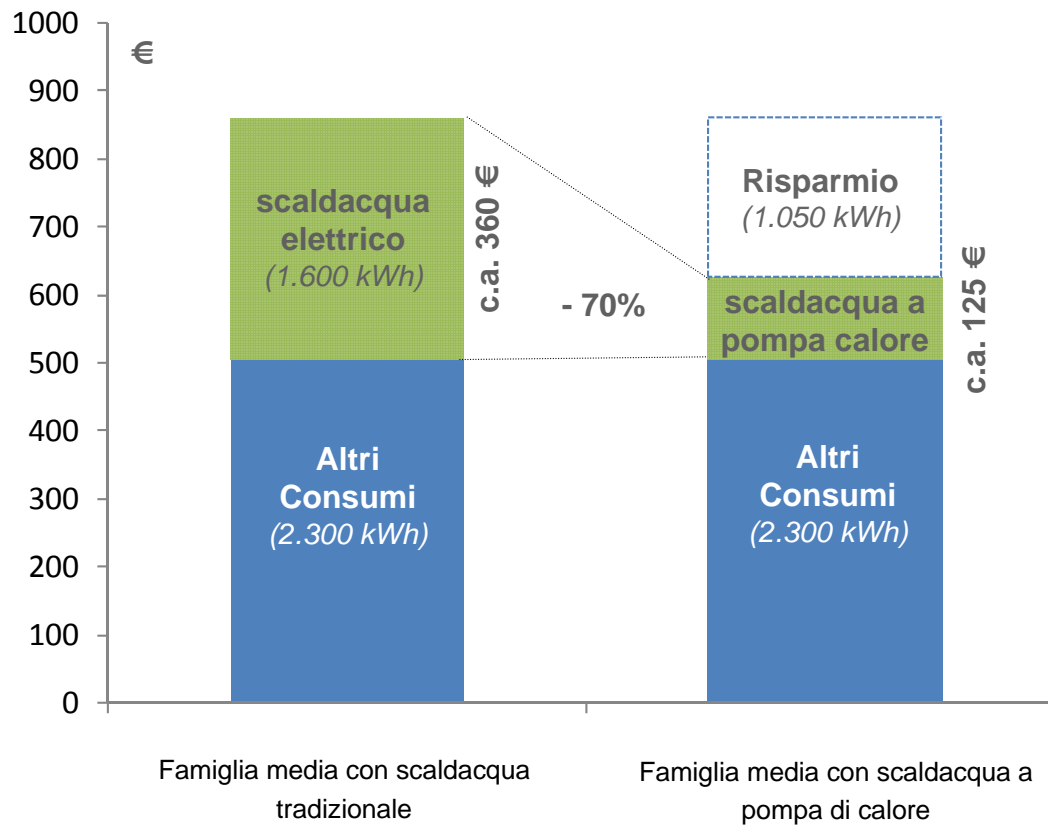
1000
900
800
700
600
500
400
300
200
100
0

€

scaldacqua elettrico
(1.600 kWh)

c.a. 360 €

- 70%

Risparmio
(1.050 kWh)

scaldacqua a pompa calore

c.a. 125 €

Altri Consumi
(2.300 kWh)

Altri Consumi
(2.300 kWh)

Famiglia media con scaldacqua tradizionale

Famiglia media con scaldacqua a pompa di calore